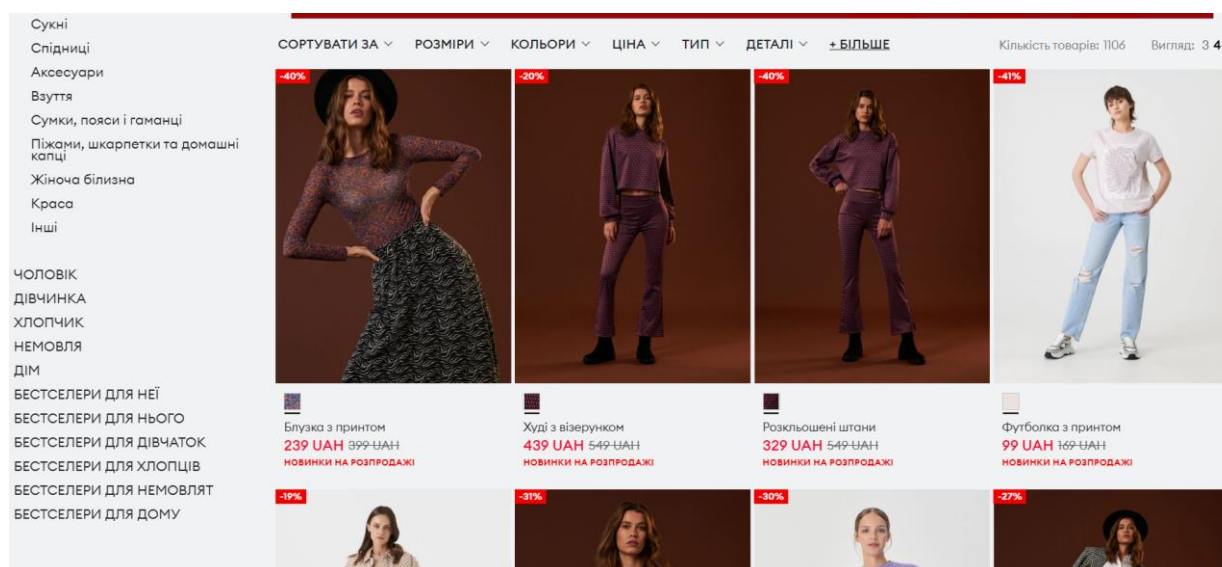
Сукні
Спідниці
Аксесуари
Взуття
Сумки, пояси і гаманці
Піжами, шкарпетки та домашні капці
Жіноча білизна
Краса
Інші

ЧОЛОВІК
ДІВЧИНКА
ХЛОПЧИК
НЕМОВЛЯ
ДІМ
БЕСТСЕЛЕРИ ДЛЯ НЕЇ
БЕСТСЕЛЕРИ ДЛЯ НЬОГО
БЕСТСЕЛЕРИ ДЛЯ ДІВЧАТОК
БЕСТСЕЛЕРИ ДЛЯ ХЛОПЦІВ
БЕСТСЕЛЕРИ ДЛЯ НЕМОВЛЯТ
БЕСТСЕЛЕРИ ДЛЯ ДОМУ

СОРТУВАТИ ЗА ∨ РОЗМІРИ ∨ КОЛЬОРИ ∨ ЦІНА ∨ ТИП ∨ ДЕТАЛІ ∨ + БІЛЬШЕ

Кількість товарів: 1106 Вигляд: 3 4

-40%
Блузка з принтом
239 UAH ~~399 UAH~~
НОВИНКИ НА РОЗПРОДАЖІ

-20%
Худі з візерунком
439 UAH ~~549 UAH~~
НОВИНКИ НА РОЗПРОДАЖІ

-40%
Розкльошені штани
329 UAH ~~549 UAH~~
НОВИНКИ НА РОЗПРОДАЖІ

-41%
Футболка з принтом
99 UAH ~~169 UAH~~
НОВИНКИ НА РОЗПРОДАЖІ

-19%
-31%
-30%
-27%